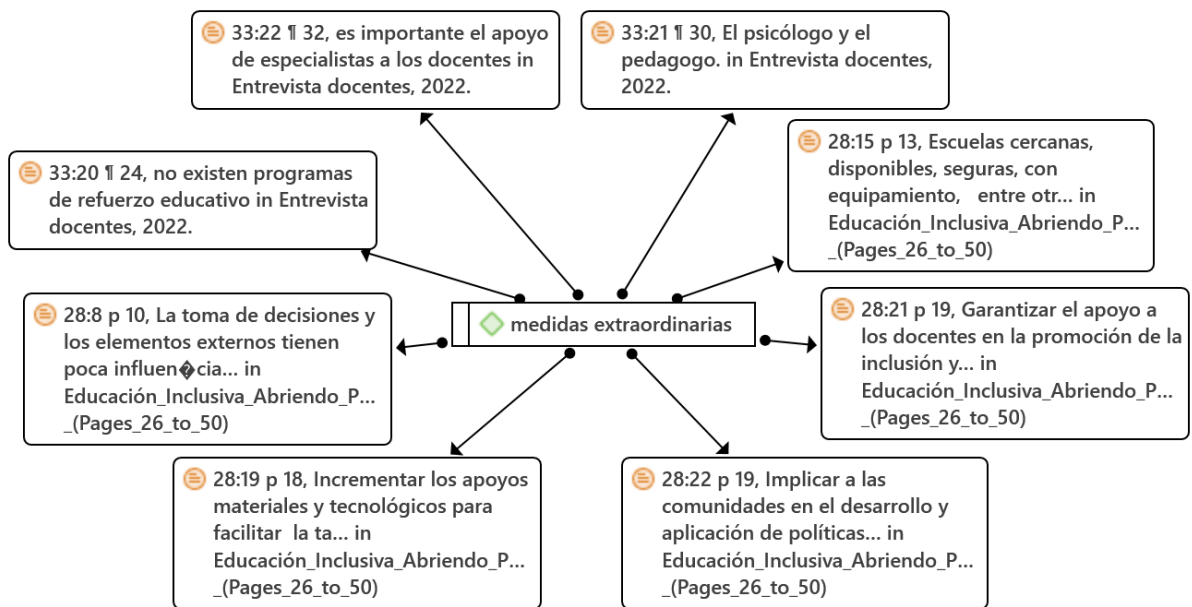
33:22 ¶ 32, es importante el apoyo de especialistas a los docentes in Entrevista docentes, 2022.

33:21 ¶ 30, El psicólogo y el pedagogo. in Entrevista docentes, 2022.

33:20 ¶ 24, no existen programas de refuerzo educativo in Entrevista docentes, 2022.

28:15 p 13, Escuelas cercanas, disponibles, seguras, con equipamiento, entre otr... in Educación_Inclusiva_Abriendo_P... _(Pages_26_to_50)

medidas extraordinarias

28:8 p 10, La toma de decisiones y los elementos externos tienen poca influen�cia... in Educación_Inclusiva_Abriendo_P... _(Pages_26_to_50)

28:21 p 19, Garantizar el apoyo a los docentes en la promoción de la inclusión y... in Educación_Inclusiva_Abriendo_P... _(Pages_26_to_50)

28:19 p 18, Incrementar los apoyos materiales y tecnológicos para facilitar la ta... in Educación_Inclusiva_Abriendo_P... _(Pages_26_to_50)

28:22 p 19, Implicar a las comunidades en el desarrollo y aplicación de políticas... in Educación_Inclusiva_Abriendo_P... _(Pages_26_to_50)